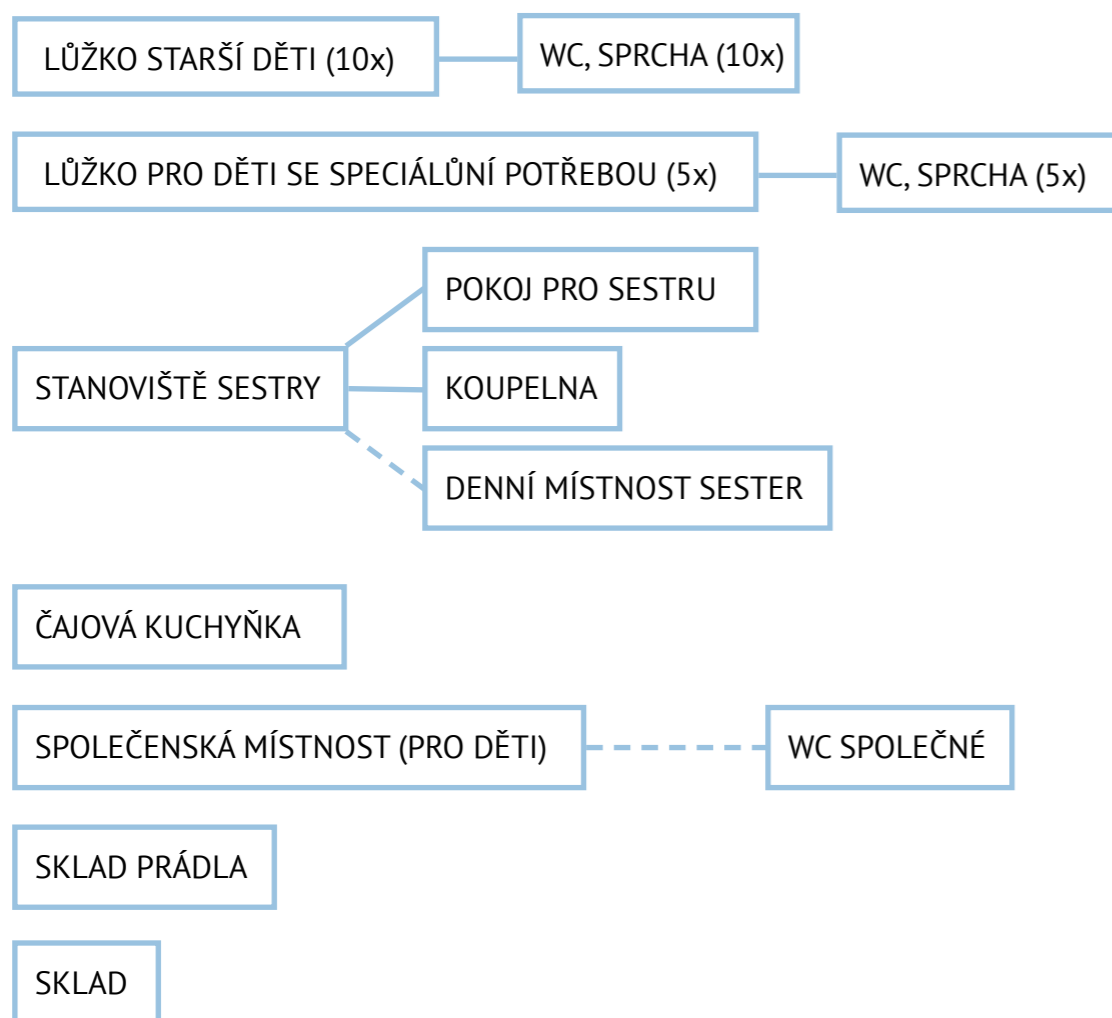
LŮŽKO STARŠÍ DĚTI (10x)

WC, SPRCHA (10x)

LŮŽKO PRO DĚTI SE SPECIÁLŮNÍ POTŘEBOU (5x)

WC, SPRCHA (5x)

POKOJ PRO SESTRU

STANOVIŠTĚ SESTRY

KOUPELNA

DENNÍ MÍSTNOST SESTER

ČAJOVÁ KUCHYŇKA

SPOLEČENSKÁ MÍSTNOST (PRO DĚTI)

WC SPOLEČNÉ

SKLAD PRÁDLA

SKLAD